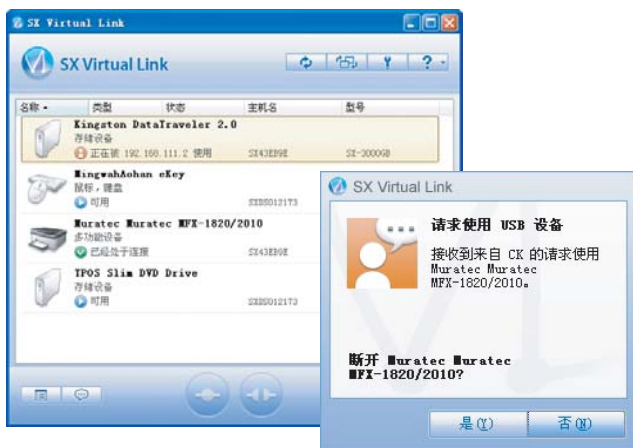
SX Virtual Link

SX Virtual Link

| 名称 | 类型 | 状态 | 主机名 | 型号 |
|---|---|---|---|---|
| Kingston DataTraveler 2.0 | 存储设备 | 正在被 192.168.111.2 使用 | SX43E89E | SX-3000GB |
| MingwahAohan eKey | 鼠标，键盘 | 可用 | SXDS012173 | |
| Muratec Muratec MFX-1820/2010 | 多功能设备 | 已经处于连接 | SX43E89E | |
| TPOS Slim DVD Drive | 存储设备 | 可用 | SXDS012173 | |

SX Virtual Link

请求使用 USB 设备

接收到来自 CK 的请求使用 Muratec Muratec MFX-1820/2010。

断开 Muratec Muratec MFX-1820/2010?

是(Y) 否(N)